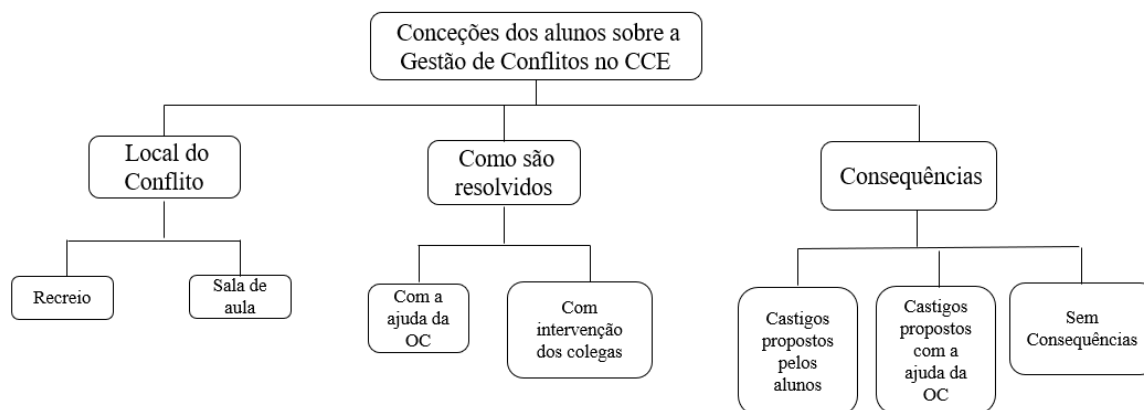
Conceções dos alunos sobre a Gestão de Conflitos no CCE

Local do Conflito

Recreio

Sala de aula

Como são resolvidos

Com a ajuda da OC

Com intervenção dos colegas

Consequências

Castigos propostos pelos alunos

Castigos propostos com a ajuda da OC

Sem Consequências